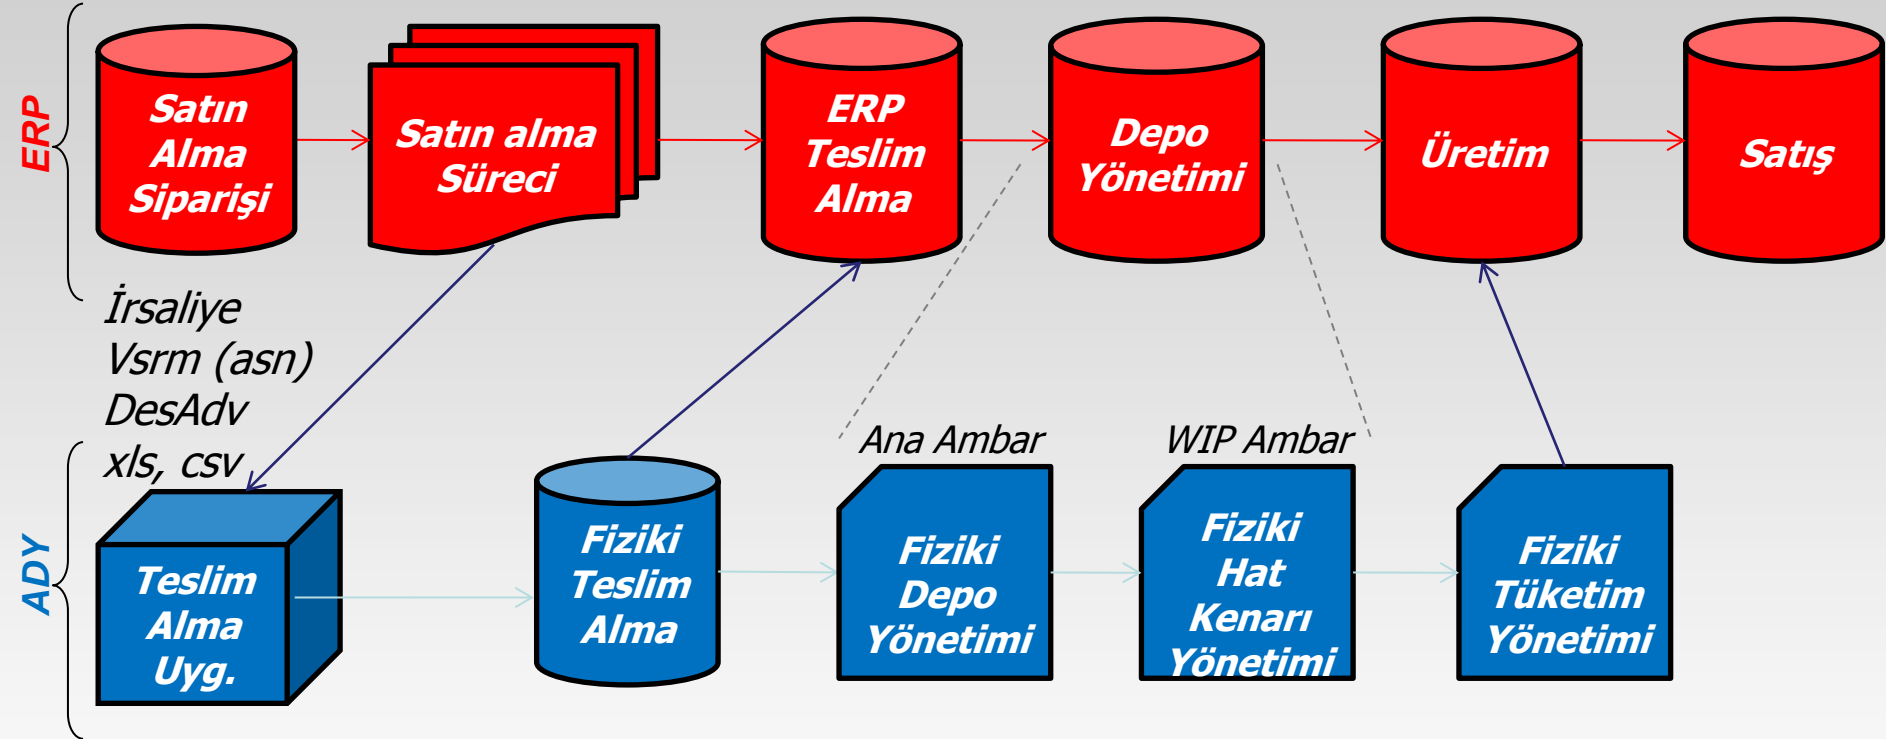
ERP

Satın Alma Siparişi

Satın alma Süreci

ERP Teslim Alma

Depo Yönetimi

Üretim

Satış

İrsaliye
Vsrm (asn)
DesAdv
xls, csv

ADY

Teslim Alma Uyg.

Fiziki Teslim Alma

Ana Ambar

Fiziki Depo Yönetimi

WIP Ambar

Fiziki Hat Kenarı Yönetimi

Fiziki Tüketim Yönetimi